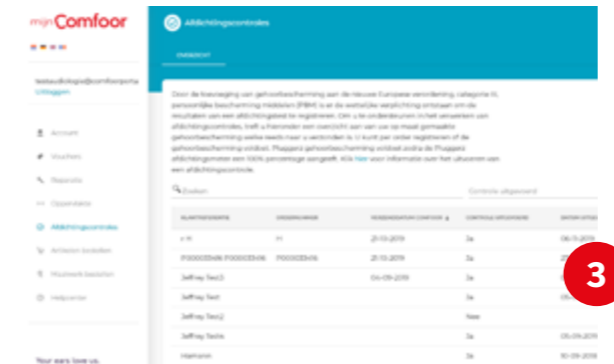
mijnComfoor

testaudiologie@comfoorporta
Uitloggen

Account
Vouchers
Reparatie
Opgeslagen
Afdichtingscontroles
Artikelen bestellen
Maatwerk bestellen
Helpcenter

Your ears love us.

Afdichtingscontroles

OVERZICHT

Door de toevoeging van gehoorbescherming aan de nieuwe Europese verordening, categorie III, persoonlijke beschermingsmiddelen (PBM) is er de wettelijke verplichting ontstaan om de resultaten van een afdichtingstest te registreren. Om u te ondersteunen in het verzamelen van afdichtingscontroles, treft u hieronder een overzicht aan van uw op maat gemaakte gehoorbescherming welke reeds naar u verzonden is. U kunt per order registreren of de gehoorbescherming voldoet. Pluggerz gehoorbescherming voldoet zodra de Pluggerz afdichtingmeter een 100% percentage aangeeft. Klik hier voor informatie over het uitvoeren van een afdichtingscontrole.

Zoeken

Controle uitgevoerd

| KLANTREFERENTIE | ORDERNUMMER | TOEGEZONDEN COMFOOR | CONTROLE UITGEVOERD | DATUM UITGE |
|---|---|---|---|---|
| r-11 | 11 | 21-10-2019 | Ja | 06-11-2019 |
| P00003349/P00003496 | P00003496 | 21-10-2019 | Ja | 2 |
| Jeffrey Test3 | | 04-09-2019 | Ja | |
| Jeffrey Test | | | Ja | |
| Jeffrey Test2 | | | Nee | |
| Jeffrey Testa | | | Ja | 05-09-2019 |
| Hermann | | | Ja | 10-09-2019 |

3